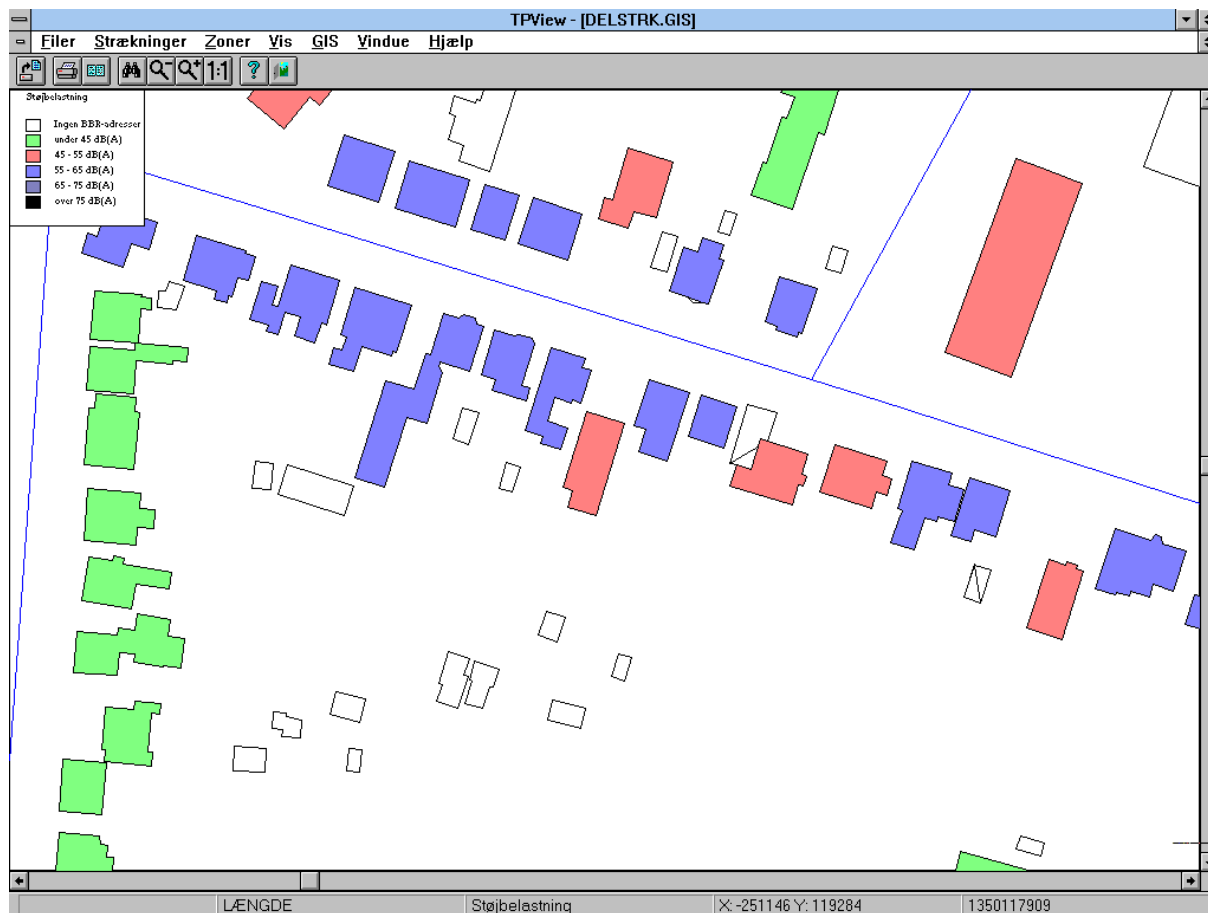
TPView - [DELSTRK.GIS]

Filer Strækninger Zoner Vis GIS Vindue Hjælp

1:1

Støjbelastning

Ingen BBR-adresser
under 45 dB(A)
45 - 55 dB(A)
55 - 65 dB(A)
65 - 75 dB(A)
over 75 dB(A)

LÆNGDE | Støjbelastning | X: -251146 Y: 119284 | 1350117909